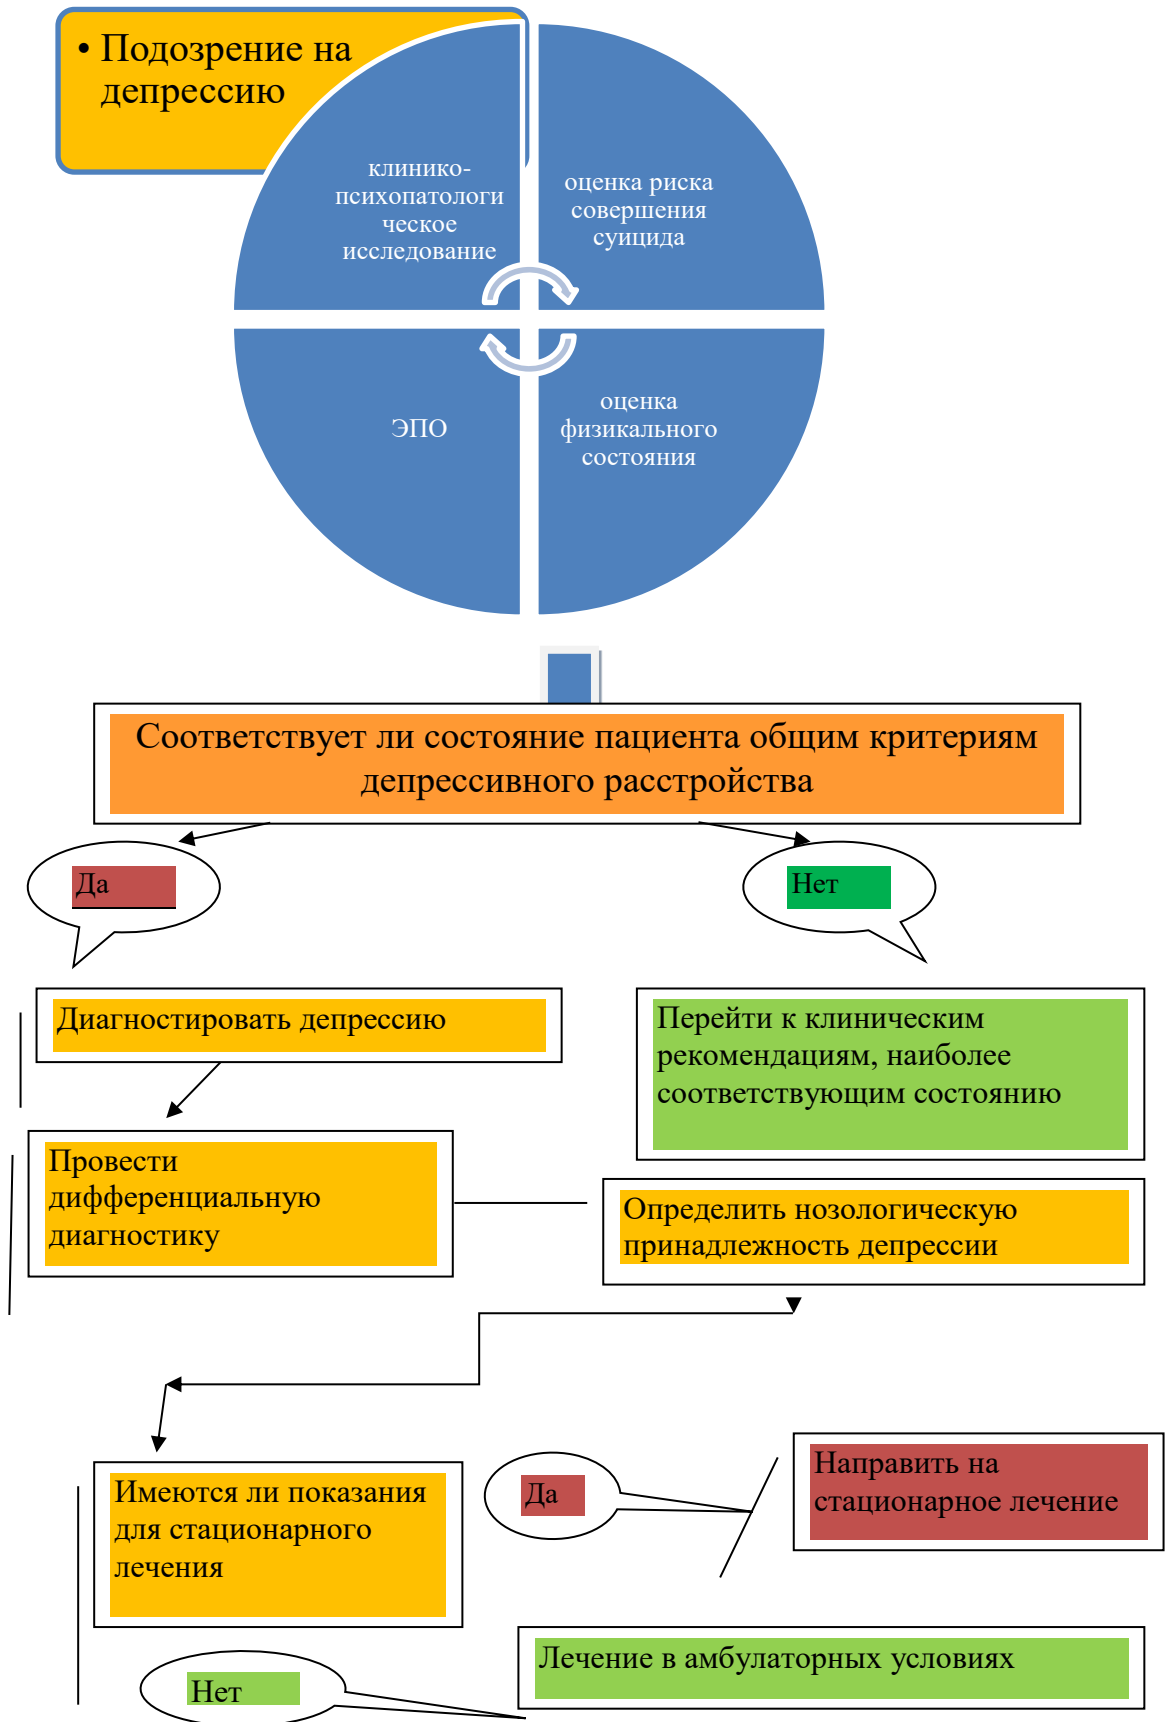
• Подозрение на депрессию

клинико-психопатологическое исследование

оценка риска совершения суицида

ЭПО

оценка физикального состояния

Соответствует ли состояние пациента общим критериям депрессивного расстройства

Да

Нет

Диагностировать депрессию

Перейти к клиническим рекомендациям, наиболее соответствующим состоянию

Провести дифференциальную диагностику

Определить нозологическую принадлежность депрессии

Имеются ли показания для стационарного лечения

Да

Направить на стационарное лечение

Лечение в амбулаторных условиях

Нет